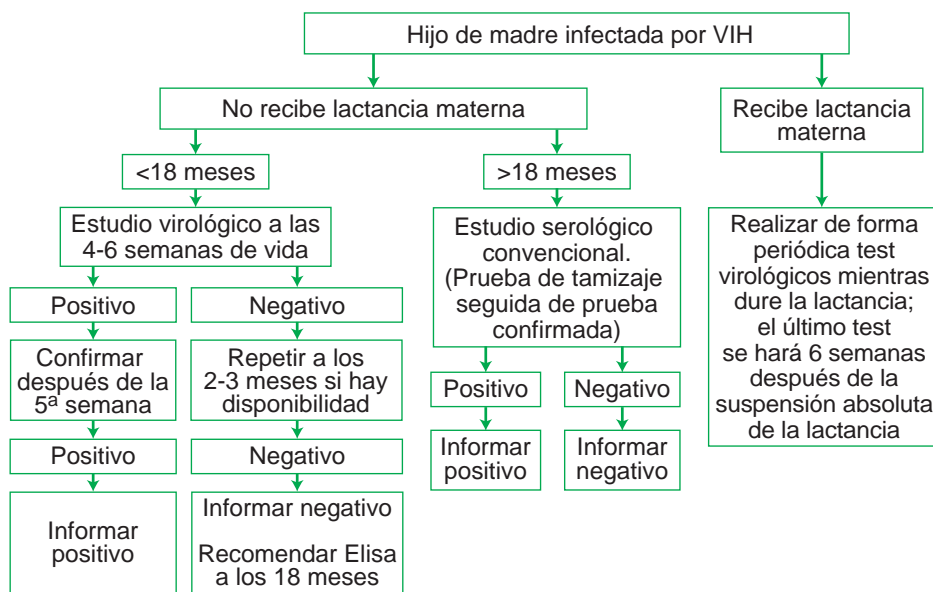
Hijo de madre infectada por VIH

No recibe lactancia materna

Recibe lactancia materna

<18 meses

>18 meses

Estudio virológico a las 4-6 semanas de vida

Positivo

Confirmar después de la 5ª semana

Positivo

Informar positivo

Negativo

Repetir a los 2-3 meses si hay disponibilidad

Negativo

Informar negativo

Recomendar Elisa a los 18 meses

Estudio serológico convencional. (Prueba de tamizaje seguida de prueba confirmada)

Positivo

Informar positivo

Negativo

Informar negativo

Realizar de forma periódica test virológicos mientras dure la lactancia; el último test se hará 6 semanas después de la suspensión absoluta de la lactancia